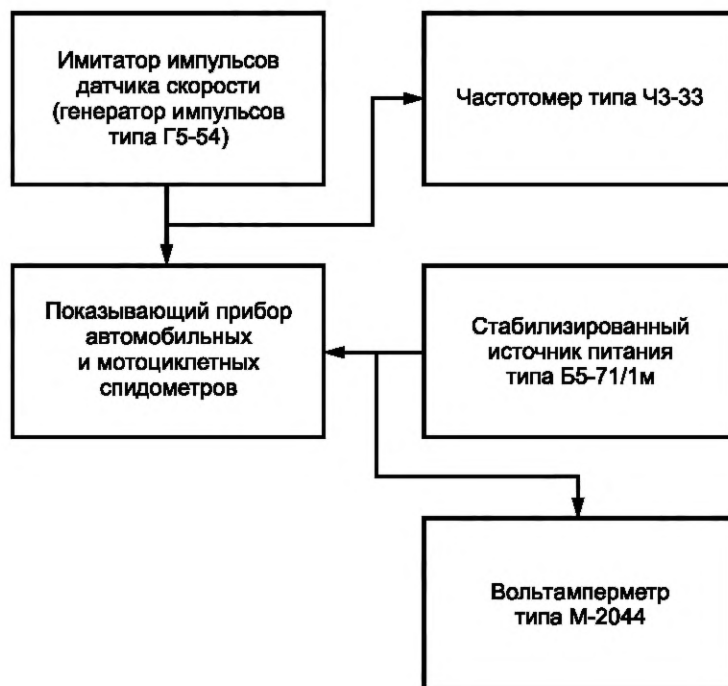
Имитатор импульсов датчика скорости (генератор импульсов типа Г5-54)

Частотомер типа Ч3-33

Показывающий прибор автомобильных и мотоциклетных спидометров

Стабилизированный источник питания типа Б5-71/1м

Вольтамперметр типа М-2044